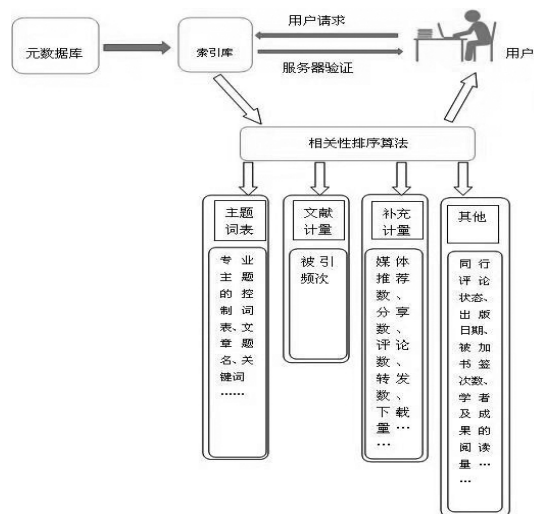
元数据库

索引库

用户请求

服务器验证

用户

相关性排序算法

主题词表

专业主题的控制词表、文章题名、关键词……

文献计量

被引频次

补充计量

媒体推荐数、分享数、评论数、转发数、下载量……

其他

同行评论状态、出版日期、被书签次数、加学者及成果的阅读量……